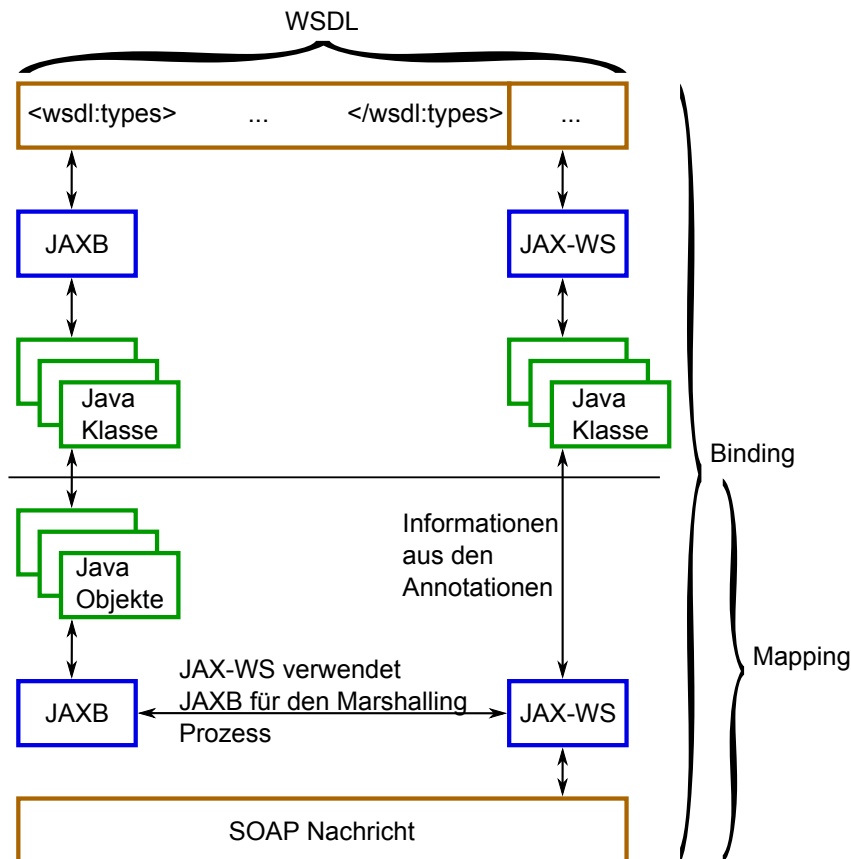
WSDL

<wsdl:types> ... </wsdl:types> ...

JAXB

JAX-WS

Java Klasse

Java Klasse

Binding

Java Objekte

Informationen aus den Annotationen

Mapping

JAX-WS verwendet JAXB für den Marshalling Prozess

JAXB

JAX-WS

SOAP Nachricht